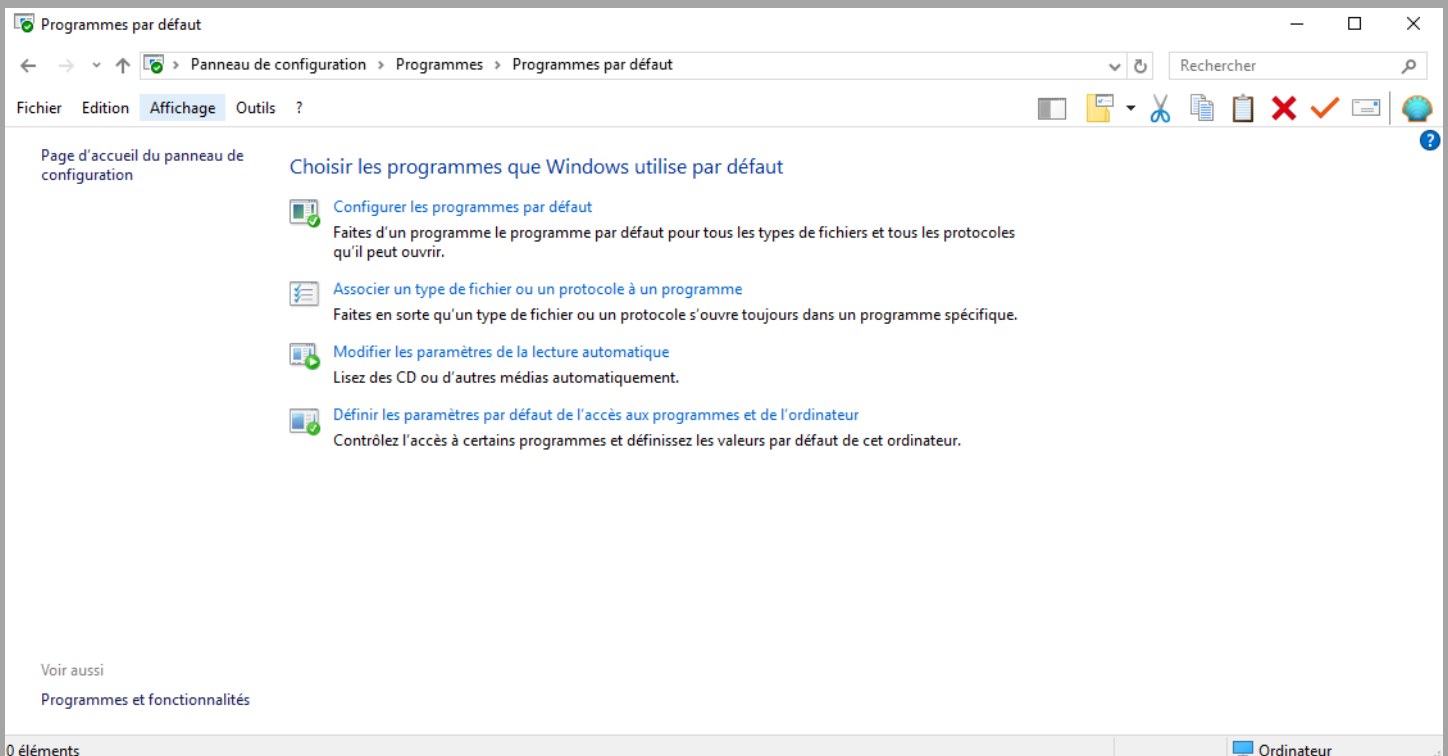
Programmes par défaut

Panneau de configuration > Programmes > Programmes par défaut

Rechercher

Fichier Edition Affichage Outils ?

?

Page d'accueil du panneau de configuration

Choisir les programmes que Windows utilise par défaut

Configurer les programmes par défaut
Faites d'un programme le programme par défaut pour tous les types de fichiers et tous les protocoles qu'il peut ouvrir.

Associer un type de fichier ou un protocole à un programme
Faites en sorte qu'un type de fichier ou un protocole s'ouvre toujours dans un programme spécifique.

Modifier les paramètres de la lecture automatique
Lisez des CD ou d'autres médias automatiquement.

Définir les paramètres par défaut de l'accès aux programmes et de l'ordinateur
Contrôlez l'accès à certains programmes et définissez les valeurs par défaut de cet ordinateur.

Voir aussi

Programmes et fonctionnalités

0 éléments

Ordinateur